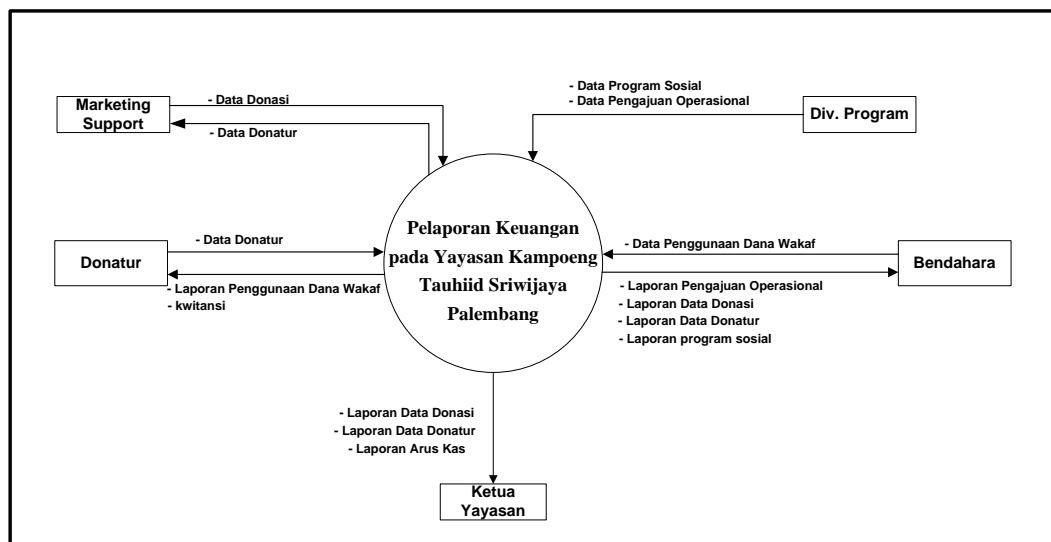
Marketing Support

- Data Donasi

- Data Donatur

- Data Program Sosial
- Data Pengajuan Operasional

Div. Program

Donatur

- Data Donatur

- Laporan Penggunaan Dana Wakaf
- kwitansi

Pelaporan Keuangan pada Yayasan Kampoeng Tauhiid Sriwijaya Palembang

- Data Penggunaan Dana Wakaf

Bendahara

- Laporan Pengajuan Operasional
- Laporan Data Donasi
- Laporan Data Donatur
- Laporan program sosial

- Laporan Data Donasi
- Laporan Data Donatur
- Laporan Arus Kas

Ketua Yayasan